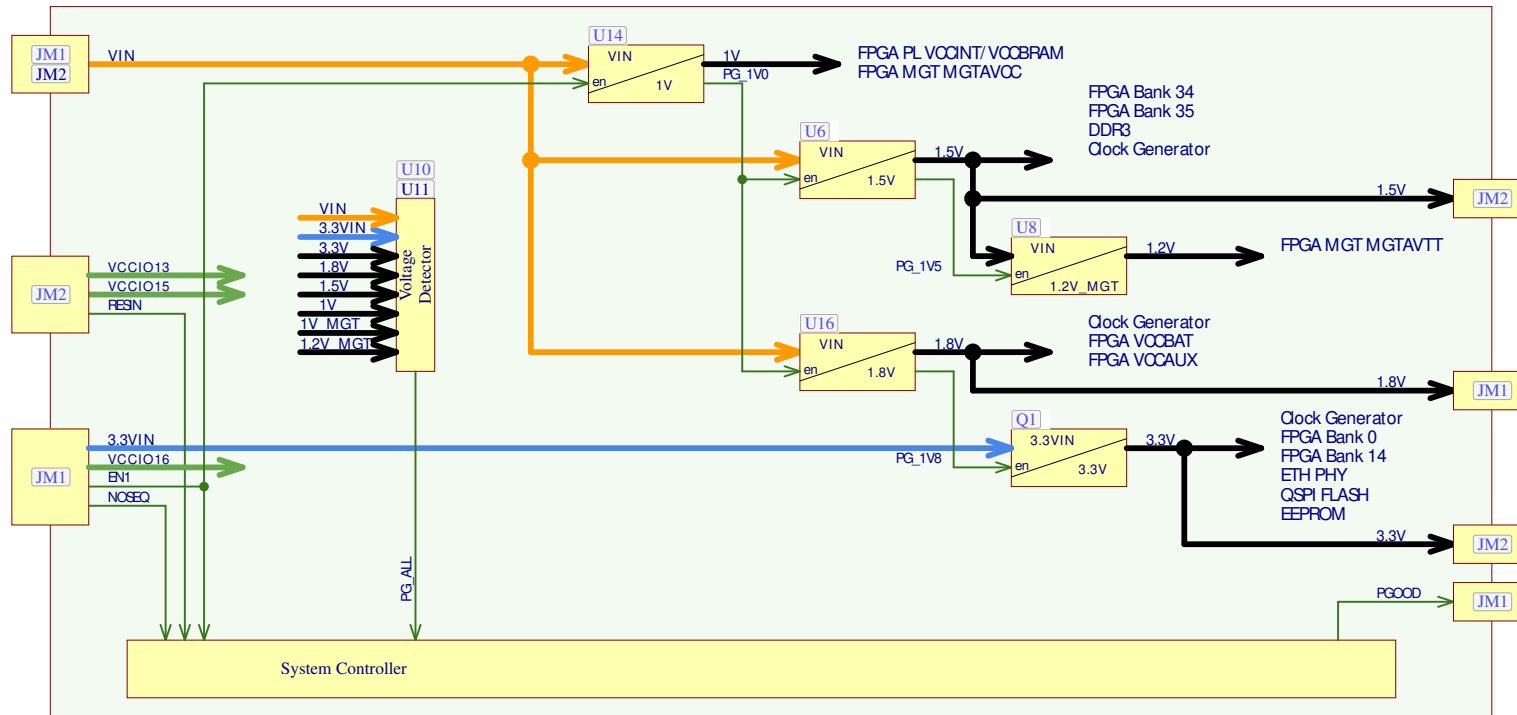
JM1
JM2
VIN
U14
VIN
en
1V
1V
PG_1V0
FPGA PL VCCINT/ VCCBRAM
FPGA MGT MGTAVCC

FPGA Bank 34
FPGA Bank 35
DDR3
Clock Generator

U6
VIN
en
1.5V
1.5V
1.5V
JM2

U10
U11
VIN
3.3VIN
3.3V
1.8V
1.5V
1V
1V_MGT
1.2V_MGT
Voltage Detector

U8
VIN
en
1.2V_MGT
1.2V
FPGA MGT MGTAVTT
PG_1V5

JM2
VCCIO13
VCCIO15
RESIN

U16
VIN
en
1.8V
1.8V
Clock Generator
FPGA VCCBAT
FPGA VCCAUX
1.8V
JM1

JM1
3.3VIN
VCCIO16
EN1
NOSEQ

Q1
3.3VIN
en
3.3V
3.3V
PG_1V8
Clock Generator
FPGA Bank 0
FPGA Bank 14
ETH PHY
QSPI FLASH
EEPROM
3.3V
JM2

PG_ALL
PGOOD
JM1

System Controller